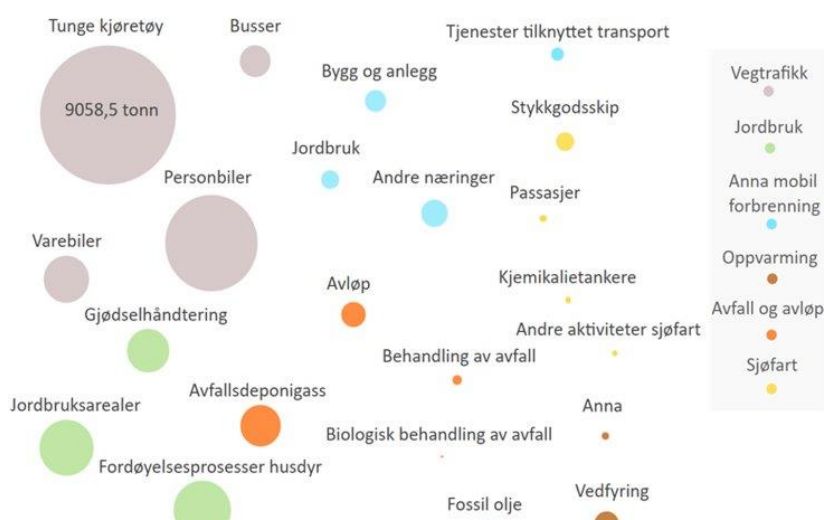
Tunge kjøretøy

9058,5 tonn

Busser

Tjenester tilknyttet transport

Bygg og anlegg

Stykkgodsskip

Jordbruk

Personbiler

Andre næringer

Passasjer

Varebiler

Avløp

Kjemikalietankere

Gjødselhåndtering

Andre aktiviteter sjøfart

Behandling av avfall

Avfallsdeponigass

Jordbruksarealer

Anna

Biologisk behandling av avfall

Fordøyelsesprosesser husdyr

Fossil olje

Vedfyring

Vegtrafikk

Jordbruk

Anna mobil forbrenning

Oppvarming

Avfall og avløp

Sjøfart